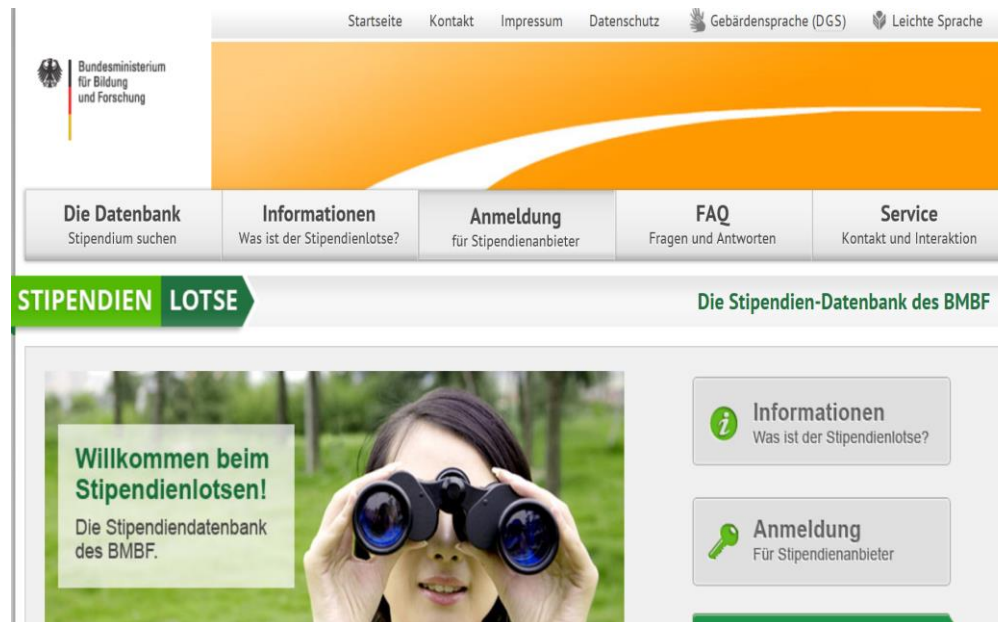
Startseite Kontakt Impressum Datenschutz Gebärdensprache (DGS) Leichte Sprache

Bundesministerium für Bildung und Forschung

Die Datenbank
Stipendium suchen

Informationen
Was ist der Stipendienlotse?

Anmeldung
für Stipendienanbieter

FAQ
Fragen und Antworten

Service
Kontakt und Interaktion

STIPENDIEN LOTSE

Die Stipendien-Datenbank des BMBF

Willkommen beim Stipendienlotsen!

Die Stipendiendatenbank des BMBF.

Informationen
Was ist der Stipendienlotse?

Anmeldung
Für Stipendienanbieter